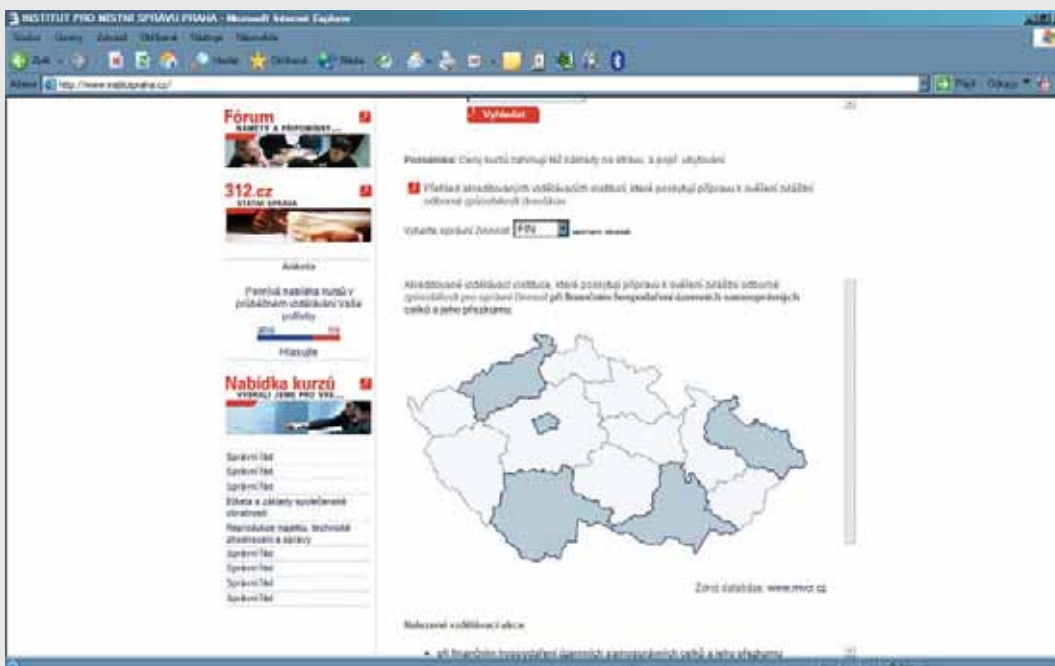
INSTITUT PRO MÍSTNÍ SPRÁVU PRAHA - Microsoft Internet Explorer

Soubor Úpravy Zobrazit Oblíbené Nástroje Nápověda

Zpět Hledat Oblíbené Média

Adresa http://www.institutpraha.cz/

Přejít Odkazy

Vyhledat

Fórum
NÁMĚTY A PŘIPOMÍNKY...

312.cz
STÁTNÍ SPRÁVA

Anketa

Potřebná nabídka kurzů v průběžném vzdělávání Vaše potřeby

Hlasujte

Nabídka kurzů
VYBRALI JSME PRO VÁS...

Správní řád
Správní řád
Správní řád
Etiketa a základy společenské obratnosti
Reprodukce majetku, technické zhodnocení a opravy
Správní řád
Správní řád
Správní řád
Správní řád

Poznámka: Ceny kurzů zahrnují též náklady na stravu, a popř. ubytování

Přehled akreditovaných vzdělávacích institucí, které poskytují přípravu k ověření zvláštní odborné způsobilosti úředníků

Vyberte správní činnost: FIN

Akreditované vzdělávací instituce, které poskytují přípravu k ověření zvláštní odborné způsobilosti pro správní činnost při finančním hospodaření územních samosprávných celků a jeho přezkumu

Zdroj databáze: www.mvcr.cz

Nabízené vzdělávací akce

• při finančním hospodaření územních samosprávných celků a jeho přezkumu